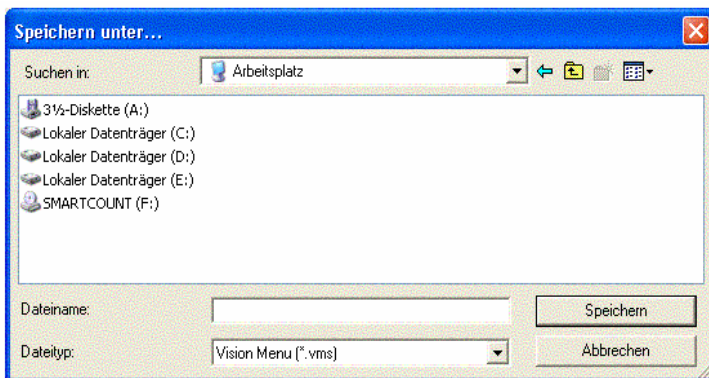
Speichern unter...

Suchen in: Arbeitsplatz

3½-Diskette (A:)
Lokaler Datenträger (C:)
Lokaler Datenträger (D:)
Lokaler Datenträger (E:)
SMARTCOUNT (F:)

Dateiname:
Dateityp: Vision Menu (*.vms)

Speichern
Abbrechen